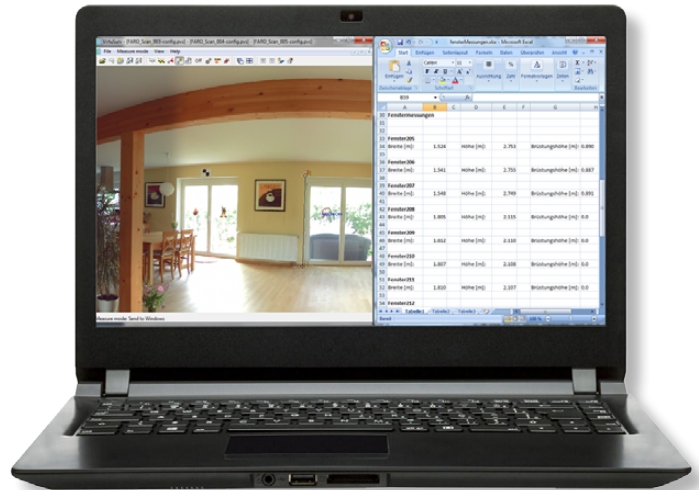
File Measure mode View Help

FensterMessungen.xlsx - Microsoft Excel

Start Einfügen Seitenlayout Formeln Daten Überprüfen Ansicht

Einfügen Calibri Ausrichtung Zahl Formatvorlagen Zellen

Zwischenablage Schriftart Bearbeiten

B19

| | A | B | C | D | E | F | G |
|---|---|---|---|---|---|---|---|
| 30 | Fenstermessungen | | | | | | |
| 33 | Fenster205 | | | | | | |
| 34 | Breite [m]: | 1.524 | | Höhe [m]: | 2.753 | | Brüstungshöhe [m]: 0.890 |
| 36 | Fenster206 | | | | | | |
| 37 | Breite [m]: | 1.541 | | Höhe [m]: | 2.755 | | Brüstungshöhe [m]: 0.887 |
| 39 | Fenster207 | | | | | | |
| 40 | Breite [m]: | 1.548 | | Höhe [m]: | 2.749 | | Brüstungshöhe [m]: 0.891 |
| 42 | Fenster208 | | | | | | |
| 43 | Breite [m]: | 1.805 | | Höhe [m]: | 2.110 | | Brüstungshöhe [m]: 0.0 |
| 45 | Fenster209 | | | | | | |
| 46 | Breite [m]: | 1.812 | | Höhe [m]: | 2.110 | | Brüstungshöhe [m]: 0.0 |
| 48 | Fenster210 | | | | | | |
| 49 | Breite [m]: | 1.807 | | Höhe [m]: | 2.108 | | Brüstungshöhe [m]: 0.0 |
| 51 | Fenster211 | | | | | | |
| 52 | Breite [m]: | 1.810 | | Höhe [m]: | 2.107 | | Brüstungshöhe [m]: 0.0 |
| 54 | Fenster212 | | | | | | |

Tabelle1 Tabelle2 Tabelle3

Bereit

Measure mode: Send to Windows